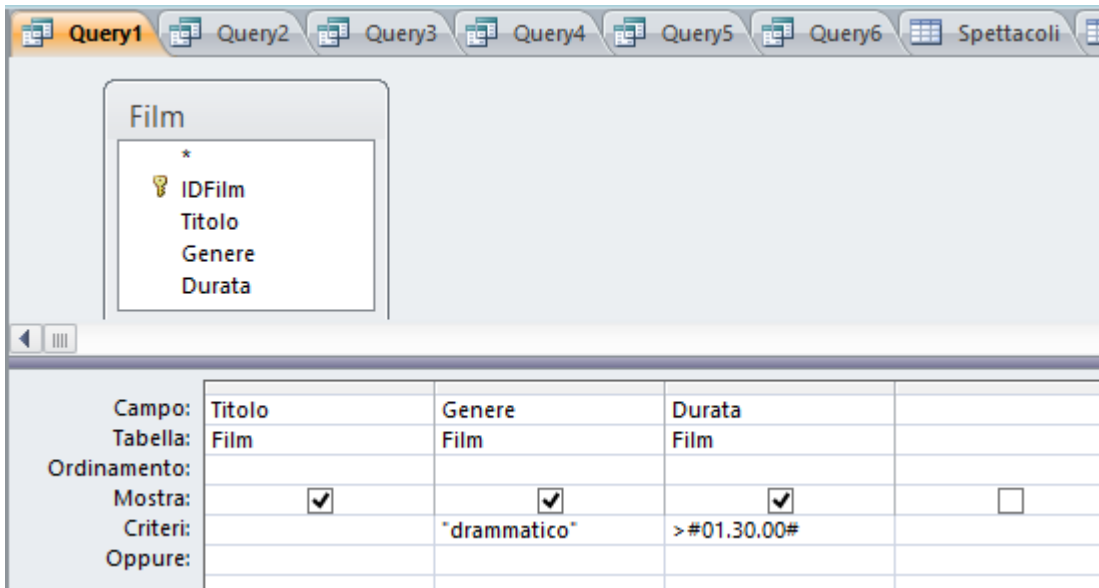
Query1 Query2 Query3 Query4 Query5 Query6 Spettacoli

Film
*
IDFilm
Titolo
Genere
Durata

| | | | | |
|---|---|---|---|---|
| Campo: | Titolo | Genere | Durata | |
| Tabella: | Film | Film | Film | |
| Ordinamento: | | | | |
| Mostra: | ✔ | ✔ | ✔ | ☐ |
| Criteri: | | "drammatico" | >#01.30.00# | |
| Oppure: | | | | |